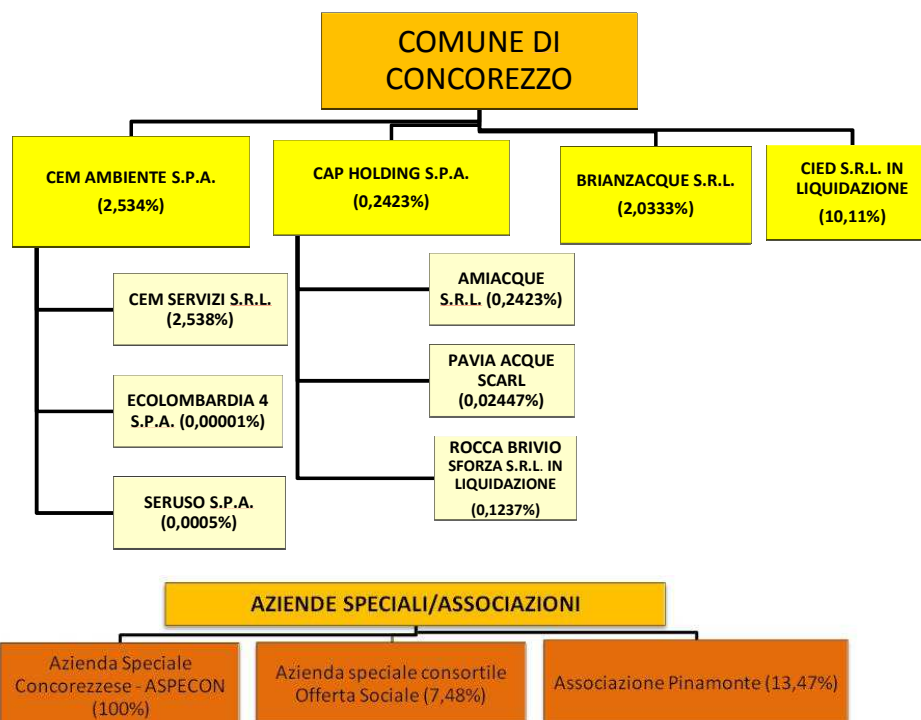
COMUNE DI CONCOREZZO

CEM AMBIENTE S.P.A. (2,534%)

CAP HOLDING S.P.A. (0,2423%)

BRIANZACQUE S.R.L. (2,0333%)

CIED S.R.L. IN LIQUIDAZIONE (10,11%)

CEM SERVIZI S.R.L. (2,538%)

ECOLOMBARDIA 4 S.P.A. (0,00001%)

SERUSO S.P.A. (0,0005%)

AMIACQUE S.R.L. (0,2423%)

PAVIA ACQUE SCARL (0,02447%)

ROCCA BRIVIO SFORZA S.R.L. IN LIQUIDAZIONE (0,1237%)

AZIENDE SPECIALI/ASSOCIAZIONI

Azienda Speciale Concorezzese - ASPECON (100%)

Azienda speciale consortile Offerta Sociale (7,48%)

Associazione Pinamonte (13,47%)